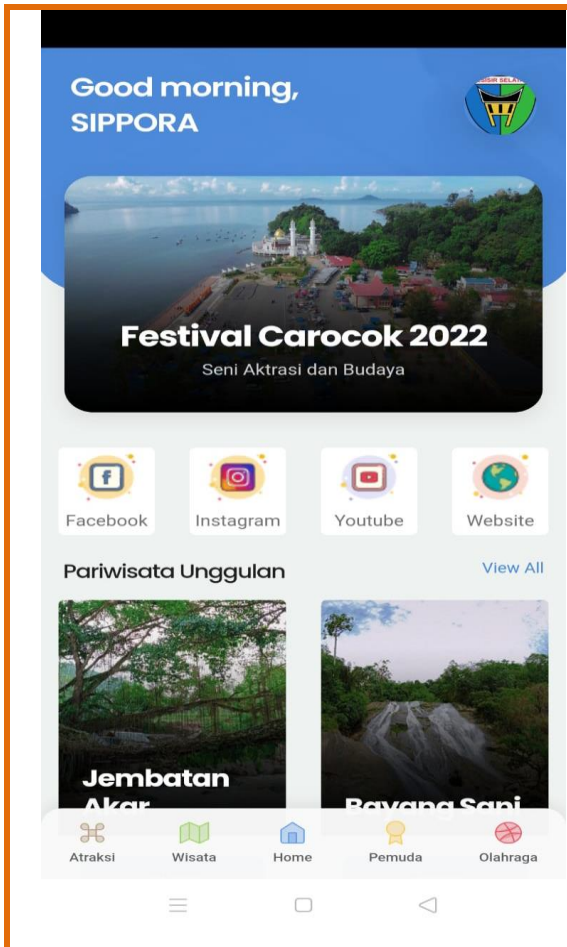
Good morning,
SIPPORA

PESISIR SELATAN

Festival Carocok 2022
Seni Aktrasi dan Budaya

Facebook
Instagram
Youtube
Website

Pariwisata Unggulan
View All

Jembatan Akar
Bayang Sani

Atraksi
Wisata
Home
Pemuda
Olahraga